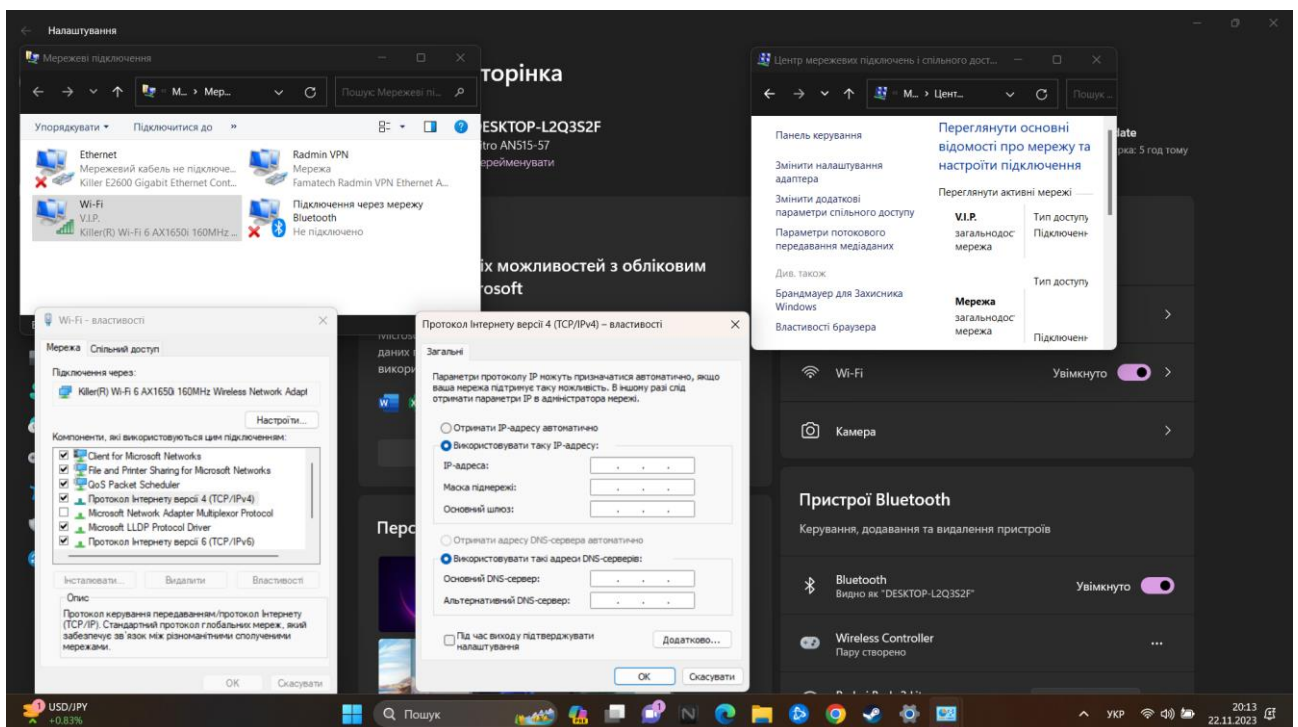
Налаштування

Мережеві підключення
M... > Мер...
Пошук: Мережеві пі...
Упорядкувати ▾ Підключитися до »
Ethernet
Мережевий кабель не підключе...
Killer E2600 Gigabit Ethernet Cont...
Radmin VPN
Мережа
Famatech Radmin VPN Ethernet A...
Wi-Fi
V.I.P.
Killer(R) Wi-Fi 6 AX1650i 160MHz ...
Підключення через мережу Bluetooth
Не підключено

торінка
DESKTOP-L2Q3S2F
tro AN515-57
ерейменувати
іх можливостей з обліковим
rosoft

Центр мережевих підключень і спільного дост...
M... > Цент...
Пошук
Панель керування
Змінити налаштування адаптера
Змінити додаткові параметри спільного доступу
Параметри потокового передавання медіаданих
Див. також
Брандмауер для Захисника Windows
Властивості браузера
Переглянути основні відомості про мережу та настроїти підключення
Переглянути активні мережі
V.I.P.
загальнодос мережа
Тип доступу
Підключенн
Тип доступу
Мережа
загальнодос мережа
Підключенн
late
рка: 5 год тому

Wi-Fi - властивості
Мережа Спільний доступ
Підключення через:
Killer(R) Wi-Fi 6 AX1650i 160MHz Wireless Network Adapt
Настроїти...
Компоненти, які використовуються цим підключенням:
Client for Microsoft Networks
File and Printer Sharing for Microsoft Networks
QoS Packet Scheduler
Протокол Інтернету версії 4 (TCP/IPv4)
Microsoft Network Adapter Multiplexor Protocol
Microsoft LLDP Protocol Driver
Протокол Інтернету версії 6 (TCP/IPv6)
Інсталювати... Видалити Властивості
Опис
Протокол керування передаванням/протокол Інтернету (TCP/IP). Стандартний протокол глобальних мереж, який забезпечує зв'язок між різноманітними сполученими мережами.
OK Скасувати

Протокол Інтернету версії 4 (TCP/IPv4) – властивості
Загальні
Параметри протоколу IP можуть призначатися автоматично, якщо ваша мережа підтримує таку можливість. В іншому разі слід отримати параметри IP в адміністратора мережі.
Отримати IP-адресу автоматично
Використовувати таку IP-адресу:
IP-адреса:
Маска підмережі:
Основний шлюз:
Отримати адресу DNS-сервера автоматично
Використовувати такі адреси DNS-серверів:
Основний DNS-сервер:
Альтернативний DNS-сервер:
Під час виходу підтверджувати налаштування
Додатково...
OK Скасувати

Micros
даних
викори
Перс

Wi-Fi Увімкнуто
Камера
Пристрої Bluetooth
Керування, додавання та видалення пристроїв
Bluetooth
Видно як "DESKTOP-L2Q3S2F"
Увімкнуто
Wireless Controller
Пару створено
...

USD/JPY
+0.83%
Пошук
УКР
20:13
22.11.2023